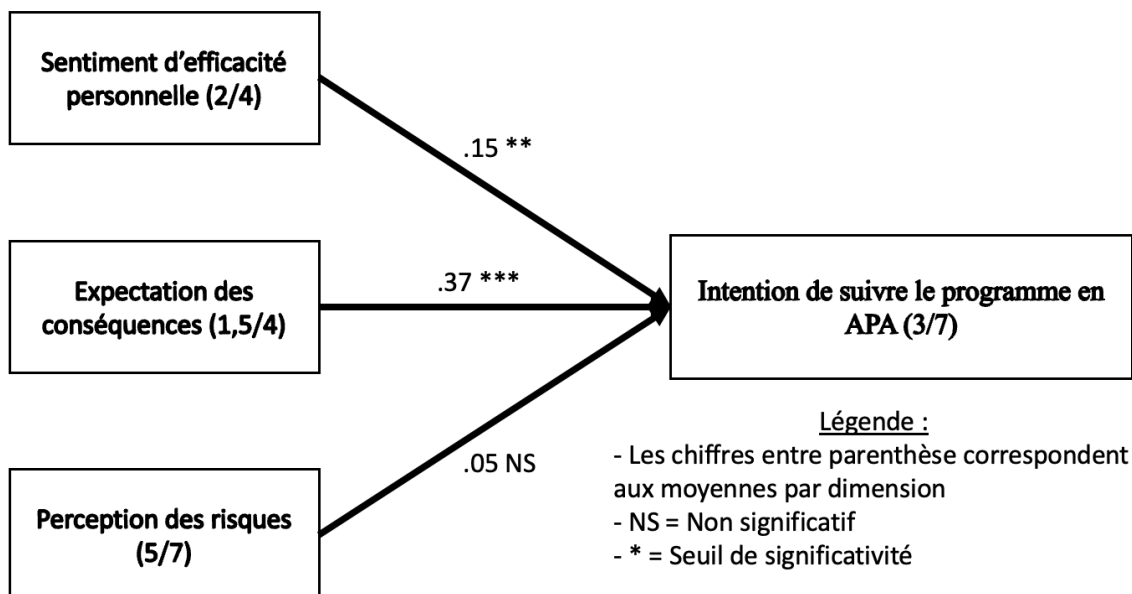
Sentiment d'efficacité personnelle (2/4)

.15 **

Expectation des conséquences (1,5/4)

.37 ***

Intention de suivre le programme en APA (3/7)

Perception des risques (5/7)

.05 NS

Légende :
- Les chiffres entre parenthèse correspondent aux moyennes par dimension
- NS = Non significatif
- * = Seuil de significativité